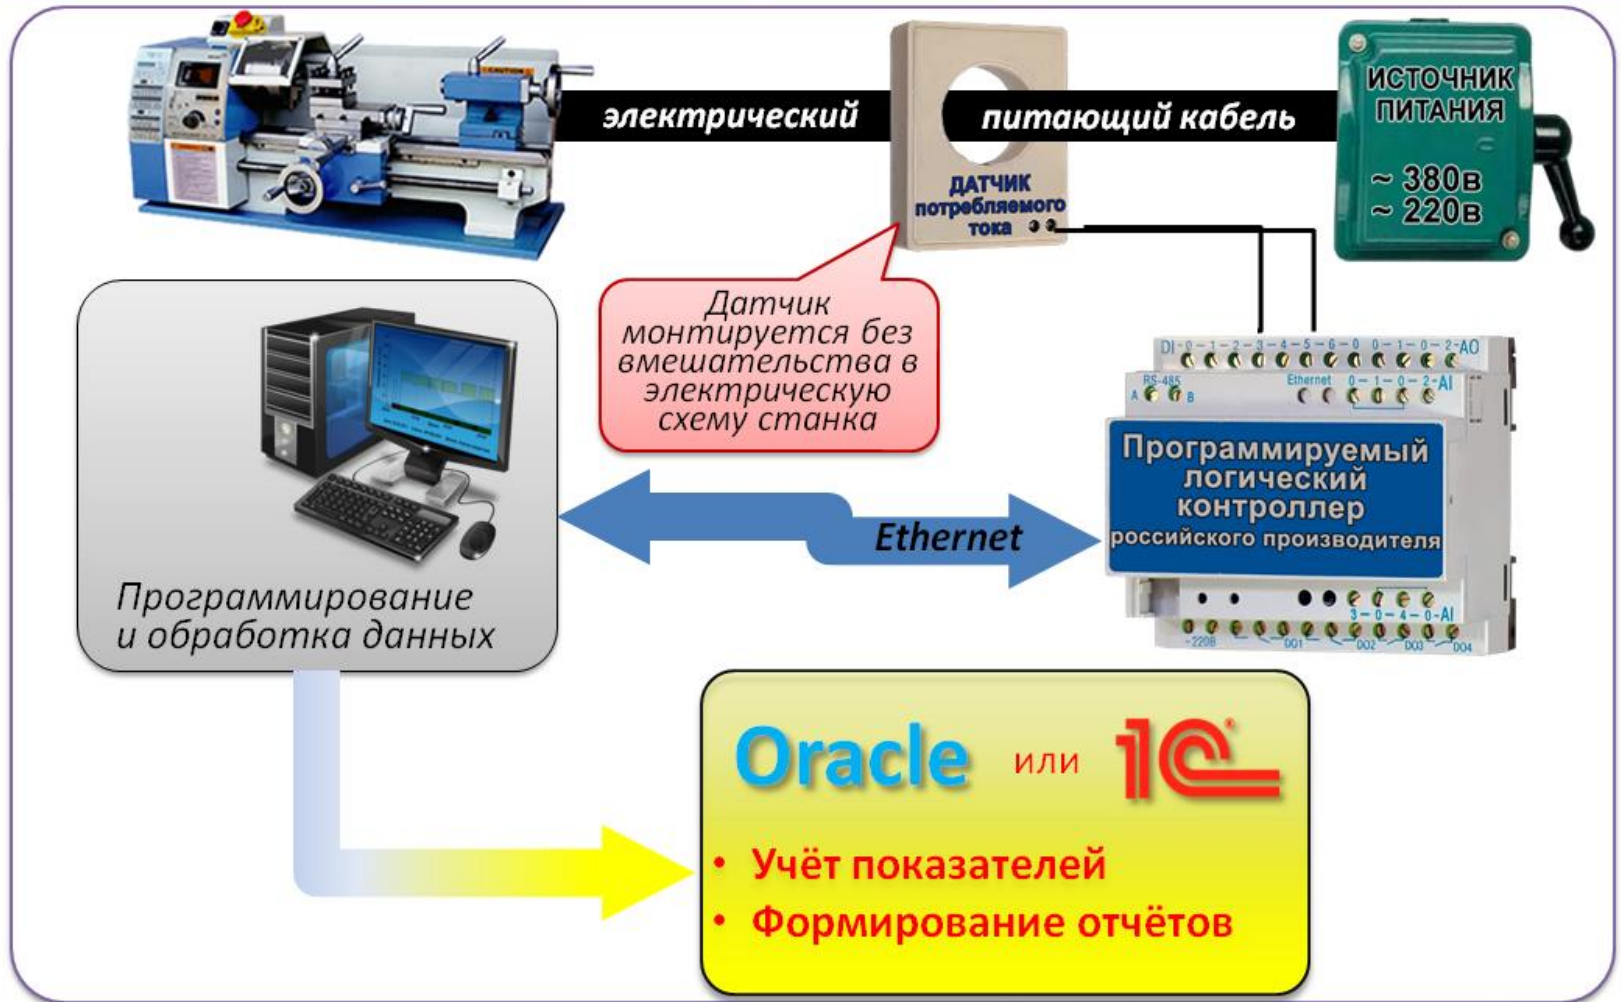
электрический питающий кабель

ИСТОЧНИК ПИТАНИЯ

~ 380в
~ 220в

ДАТЧИК потребляемого тока

Датчик монтируется без вмешательства в электрическую схему станка

DI - 0 - 1 - 2 - 3 - 4 - 5 - 6 - 0 0 - 1 - 0 - 2 - AO

RS-485
A B

Ethernet 0 - 1 - 0 - 2 - AI

Программируемый логический контроллер российского производителя

3 - 0 - 4 - 0 - AI

~220В DO1 DO2 DO3 DO4

Ethernet

Программирование и обработка данных

Oracle или 1С

• Учёт показателей
• Формирование отчётов